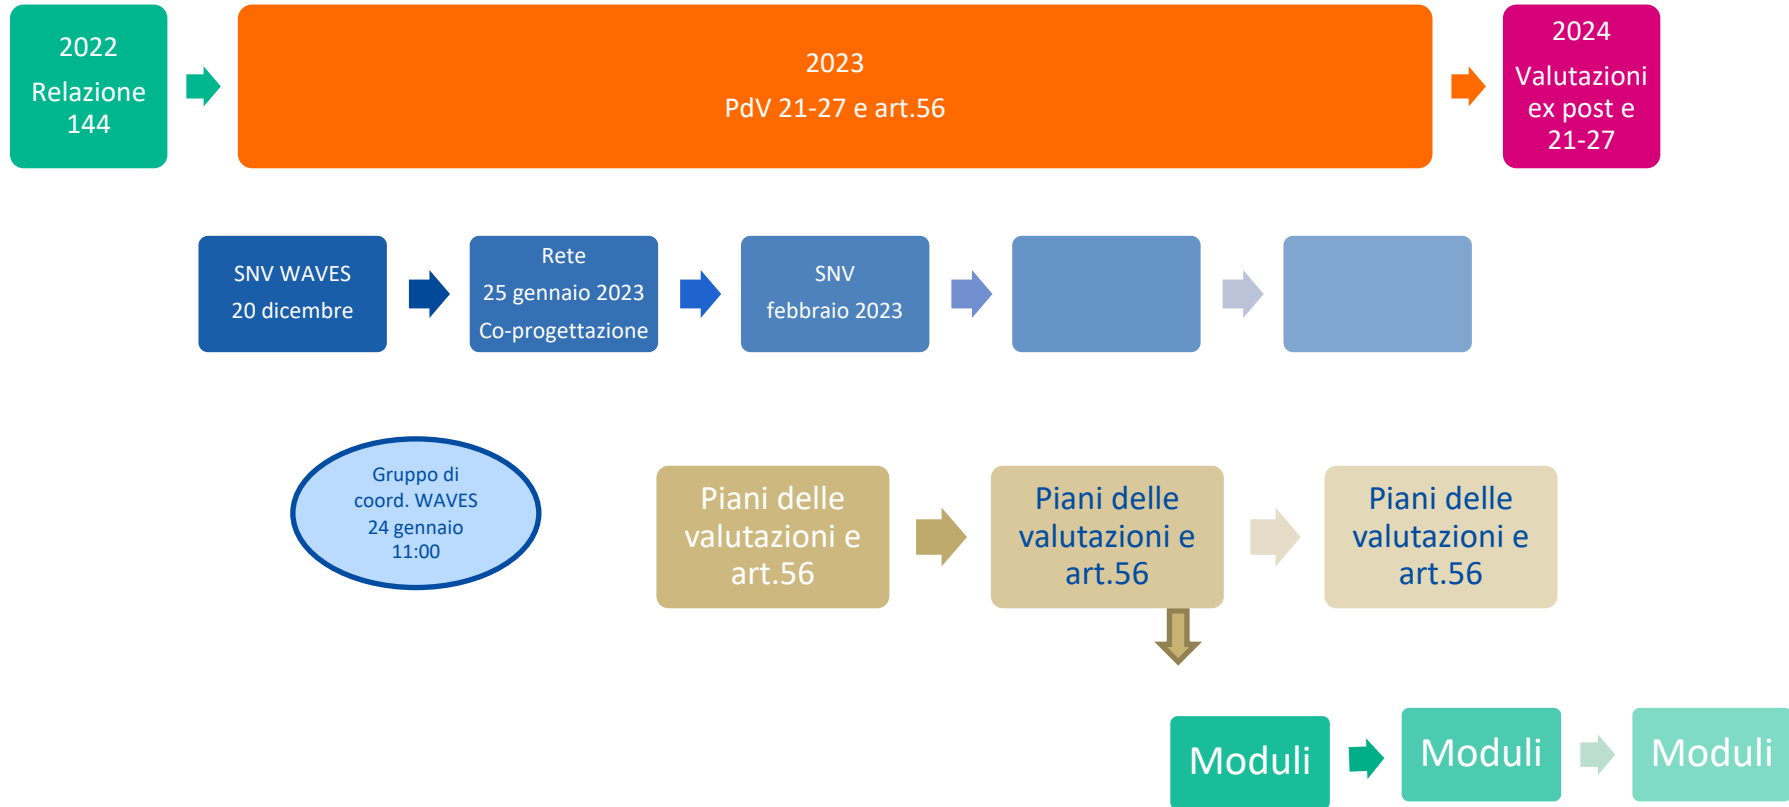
2022
Relazione 144

2023
PdV 21-27 e art.56

2024
Valutazioni ex post e 21-27

SNV WAVES
20 dicembre

Rete
25 gennaio 2023
Co-progettazione

SNV
febbraio 2023

Gruppo di coord. WAVES
24 gennaio
11:00

Piani delle valutazioni e art.56

Piani delle valutazioni e art.56

Piani delle valutazioni e art.56

Moduli

Moduli

Moduli